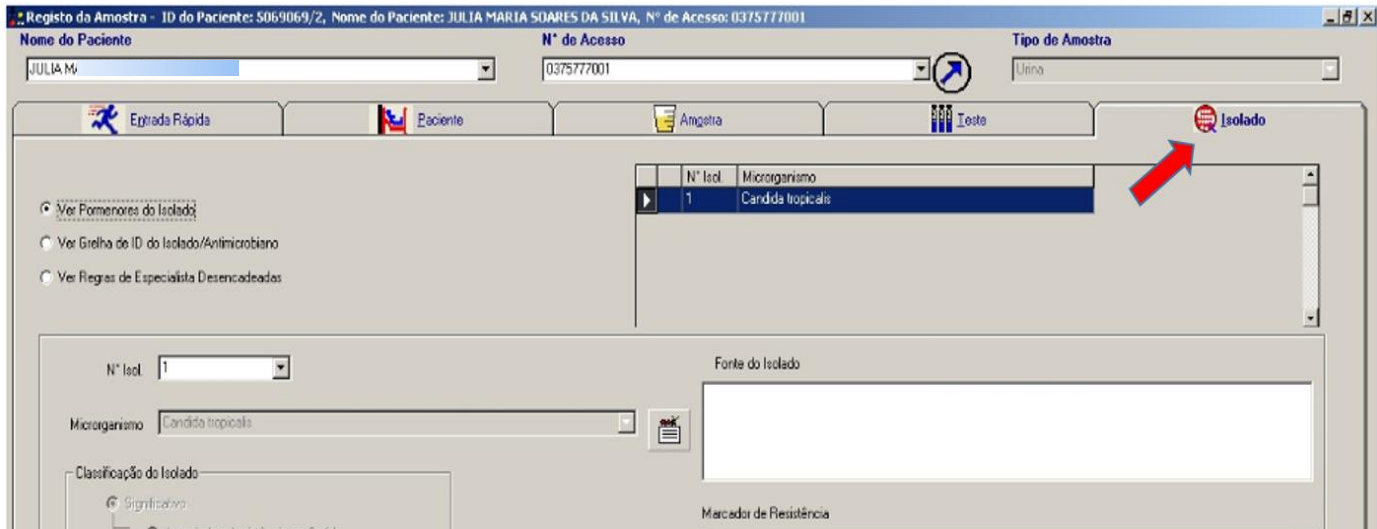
Registo da Amostra - ID do Paciente: 5069069/2, Nome do Paciente: JULIA MARIA SOARES DA SILVA, N° de Acesso: 0375777001

Nome do Paciente
JULIA M

N° de Acesso
0375777001

Tipo de Amostra
Urina

Entrada Rápida
Paciente
Amostra
Teste
Isolado

Ver Pormenores do Isolado
Ver Grelha de ID do Isolado/Antimicrobiano
Ver Regras de Especialista Desencadeadas

| | N° Isol. | Microrganismo |
|---|---|---|
| ▶ | 1 | Candida tropicalis |

N° Isol. 1

Fonte do Isolado

Microrganismo Candida tropicalis

Classificação do Isolado
Significativo

Marcador de Resistência